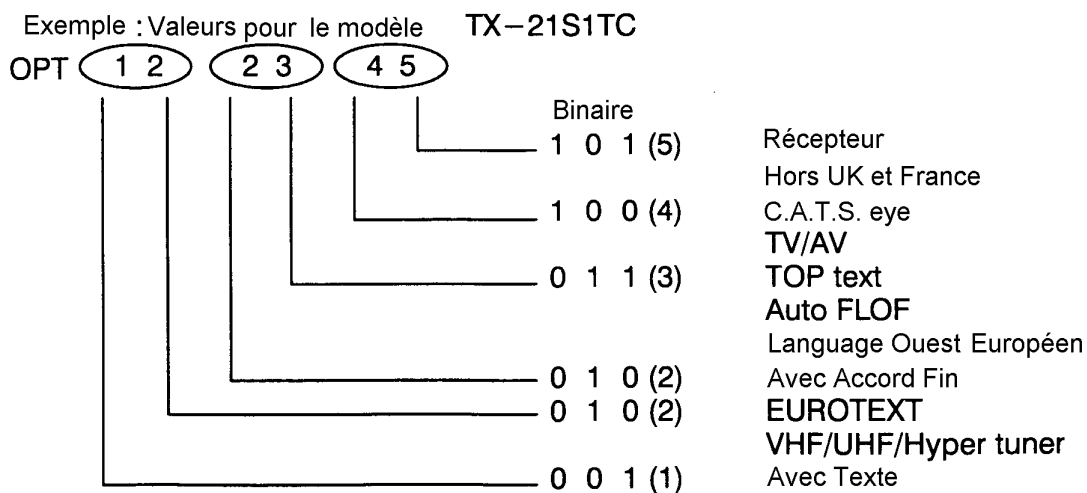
Exemple : Valeurs pour le modèle TX−21S1TC
OPT 1 2 2 3 4 5

Binaire
1 0 1 (5) Récepteur
Hors UK et France
1 0 0 (4) C.A.T.S. eye
TV/AV
0 1 1 (3) TOP text
Auto FLOF
Language Ouest Européen
0 1 0 (2) Avec Accord Fin
0 1 0 (2) EUROTEXT
VHF/UHF/Hyper tuner
0 0 1 (1) Avec Texte